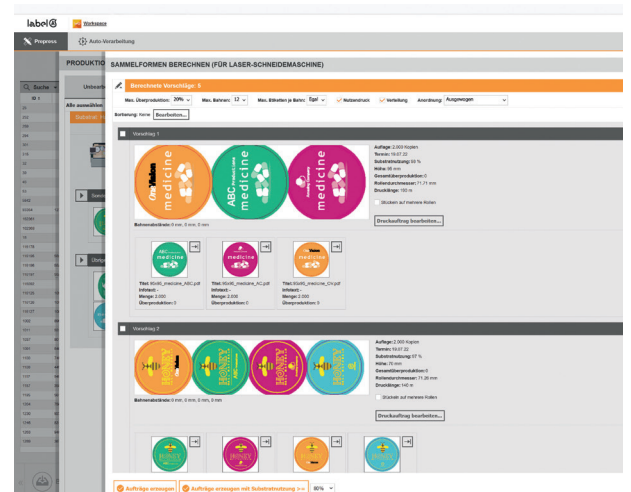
label Workspace

Prepress Auto-Verarbeitung

PRODUKTIO SAMMELFORMEN BERECHNEN (FÜR LASER-SCHNEIDEMASCHINE)

Suche
Unbearb
Alle auswählen

Berechnete Vorschläge: 5

Max. Überproduktion: 20% Max. Bahnen: 12 Max. Etiketten je Bahn: Egal Nutzendruck Verteilung Anordnung: Ausgewogen

Sortierung: Keine Bearbeiten...

Vorschlag 1

Auflage: 2.000 Kopien
Termin: 19.07.22
Substratnutzung: 58 %
Höhe: 90 mm
Gesamtüberproduktion: 0
Rollendurchmesser: 71,71 mm
Druckländge: 180 m

Stücken auf mehreren Rollen

Druckauftrag bearbeiten...

Bahnenabstände: 0 mm, 0 mm, 0 mm

medicine
ABC medicine
medicine

Titel: 90x90_medicine_ABC.pdf
Infotext: -
Menge: 2.000
Überproduktion: 0

Titel: 90x90_medicine_AC.pdf
Infotext: -
Menge: 2.000
Überproduktion: 0

Titel: 90x90_medicine_Ovi.pdf
Infotext: -
Menge: 2.000
Überproduktion: 0

Vorschlag 2

Auflage: 2.000 Kopien
Termin: 19.07.22
Substratnutzung: 67 %
Höhe: 76 mm
Gesamtüberproduktion: 0
Rollendurchmesser: 71,26 mm
Druckländge: 140 m

Stücken auf mehreren Rollen

Druckauftrag bearbeiten...

Bahnenabstände: 0 mm, 0 mm, 0 mm

HONEY
HONEY
HONEY
HONEY

Aufträge erzeugen Aufträge erzeugen mit Substratnutzung >= 80%